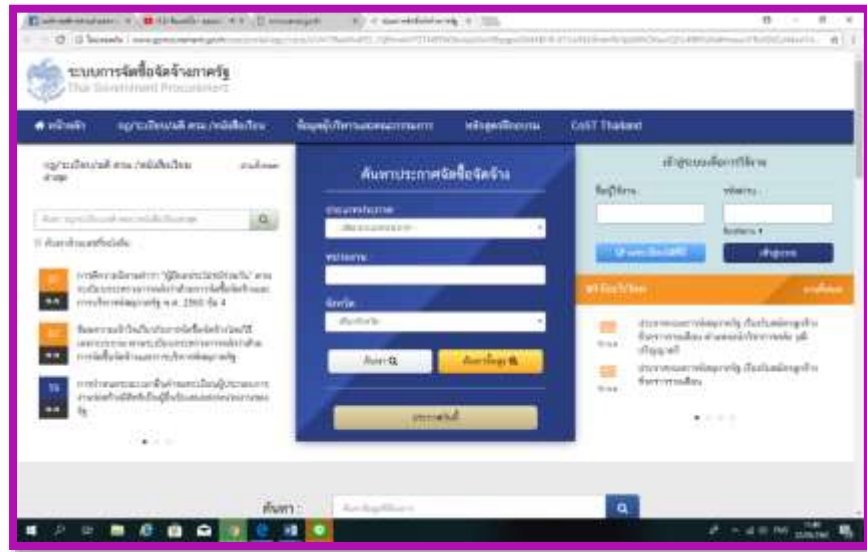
ระบบการจัดซื้อจัดจ้างภาครัฐ
Thai Government Procurement

หน้าหลัก
กฎ/ระเบียบ/มติ ครม./หนังสือเวียน
ข้อมูลผู้ให้บริการและคู่มือการใช้งาน
หลักสูตรฝึกอบรม
CoST Thailand

กฎ/ระเบียบ/มติ ครม./หนังสือเวียน

ค้นหาประกาศจัดซื้อจัดจ้าง

ค้นหา
ค้นหาข้อมูล

ประกาศจัดซื้อ

เข้าสู่ระบบเพื่อการใช้งาน
ชื่อผู้ใช้งาน
รหัสผ่าน
เข้าสู่ระบบ

ค้นหา